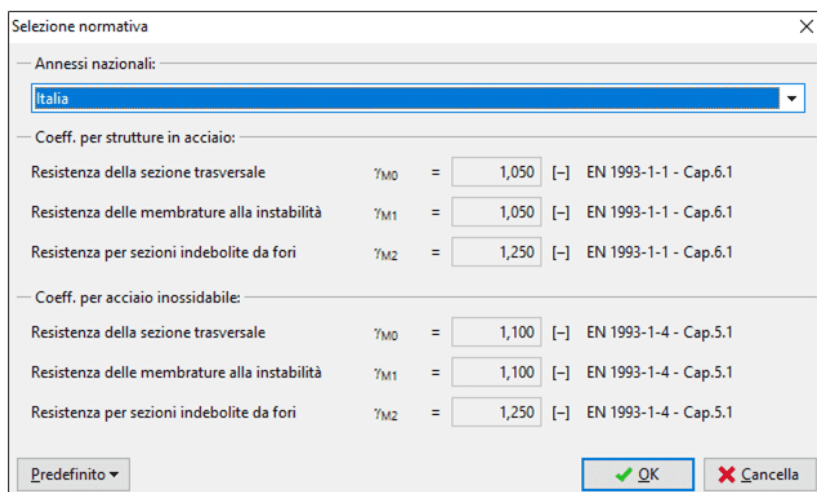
Selezione normativa

Annessi nazionali:

Italia

Coeff. per strutture in acciaio:

Resistenza della sezione trasversale $\gamma_{M0}$ = 1,050 [–] EN 1993-1-1 - Cap.6.1

Resistenza delle membrature alla instabilità $\gamma_{M1}$ = 1,050 [–] EN 1993-1-1 - Cap.6.1

Resistenza per sezioni indebolite da fori $\gamma_{M2}$ = 1,250 [–] EN 1993-1-1 - Cap.6.1

Coeff. per acciaio inossidabile:

Resistenza della sezione trasversale $\gamma_{M0}$ = 1,100 [–] EN 1993-1-4 - Cap.5.1

Resistenza delle membrature alla instabilità $\gamma_{M1}$ = 1,100 [–] EN 1993-1-4 - Cap.5.1

Resistenza per sezioni indebolite da fori $\gamma_{M2}$ = 1,250 [–] EN 1993-1-4 - Cap.5.1

Predefinito

OK

Cancella